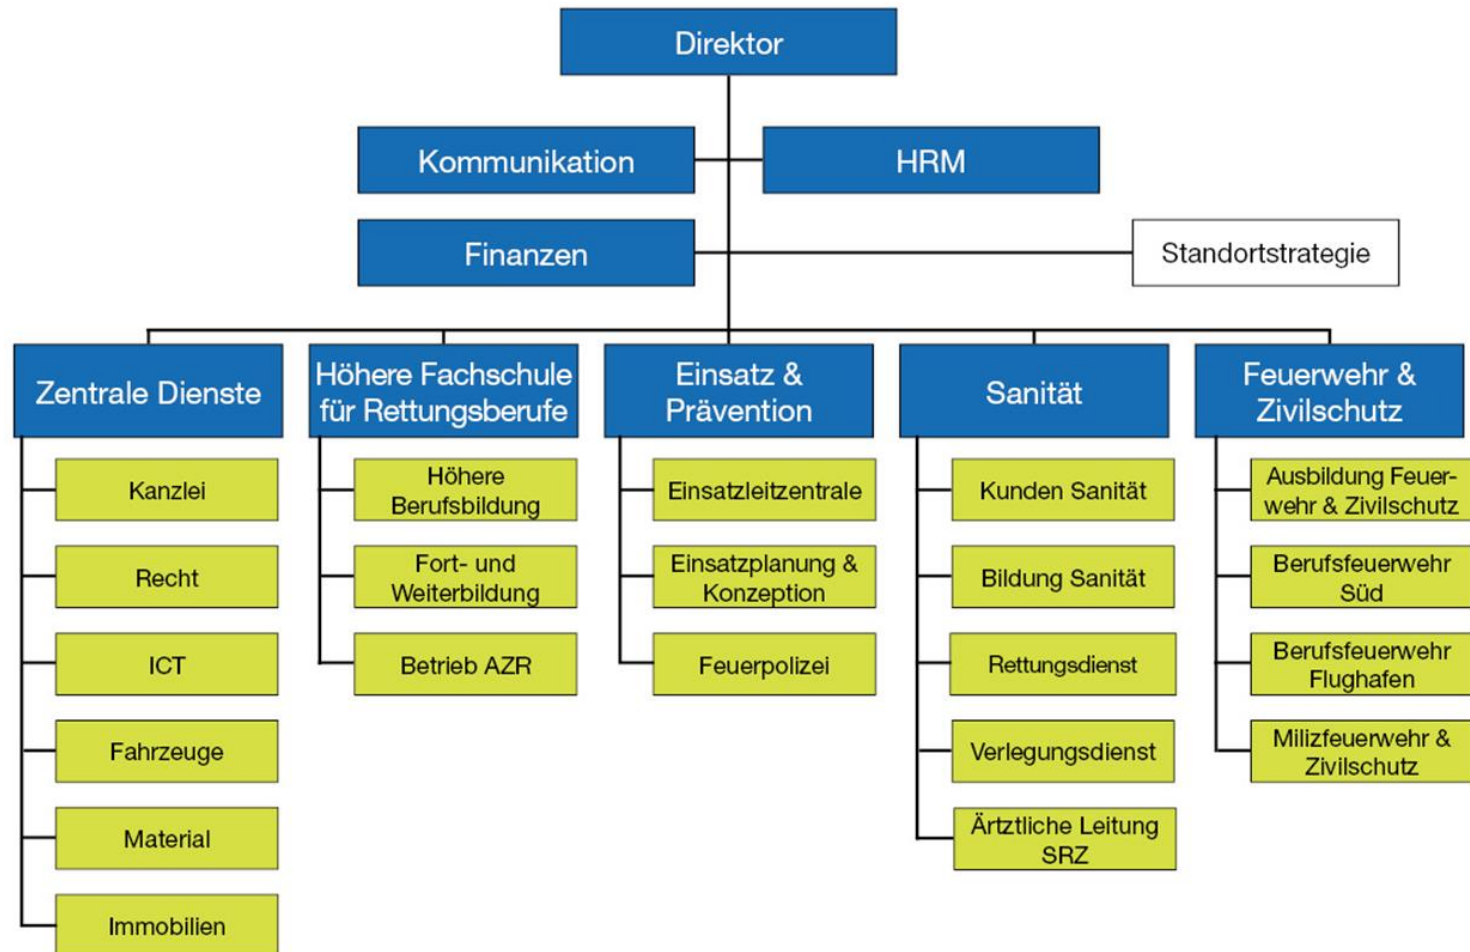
Direktor

Kommunikation

HRM

Finanzen

Standortstrategie

Zentrale Dienste

Kanzlei

Recht

ICT

Fahrzeuge

Material

Immobilien

Höhere Fachschule für Rettungsberufe

Höhere Berufsbildung

Fort- und Weiterbildung

Betrieb AZR

Einsatz & Prävention

Einsatzleitzentrale

Einsatzplanung & Konzeption

Feuerpolizei

Sanität

Kunden Sanität

Bildung Sanität

Rettungsdienst

Verlegungsdienst

Ärztliche Leitung SRZ

Feuerwehr & Zivilschutz

Ausbildung Feuerwehr & Zivilschutz

Berufsfeuerwehr Süd

Berufsfeuerwehr Flughafen

Milizfeuerwehr & Zivilschutz